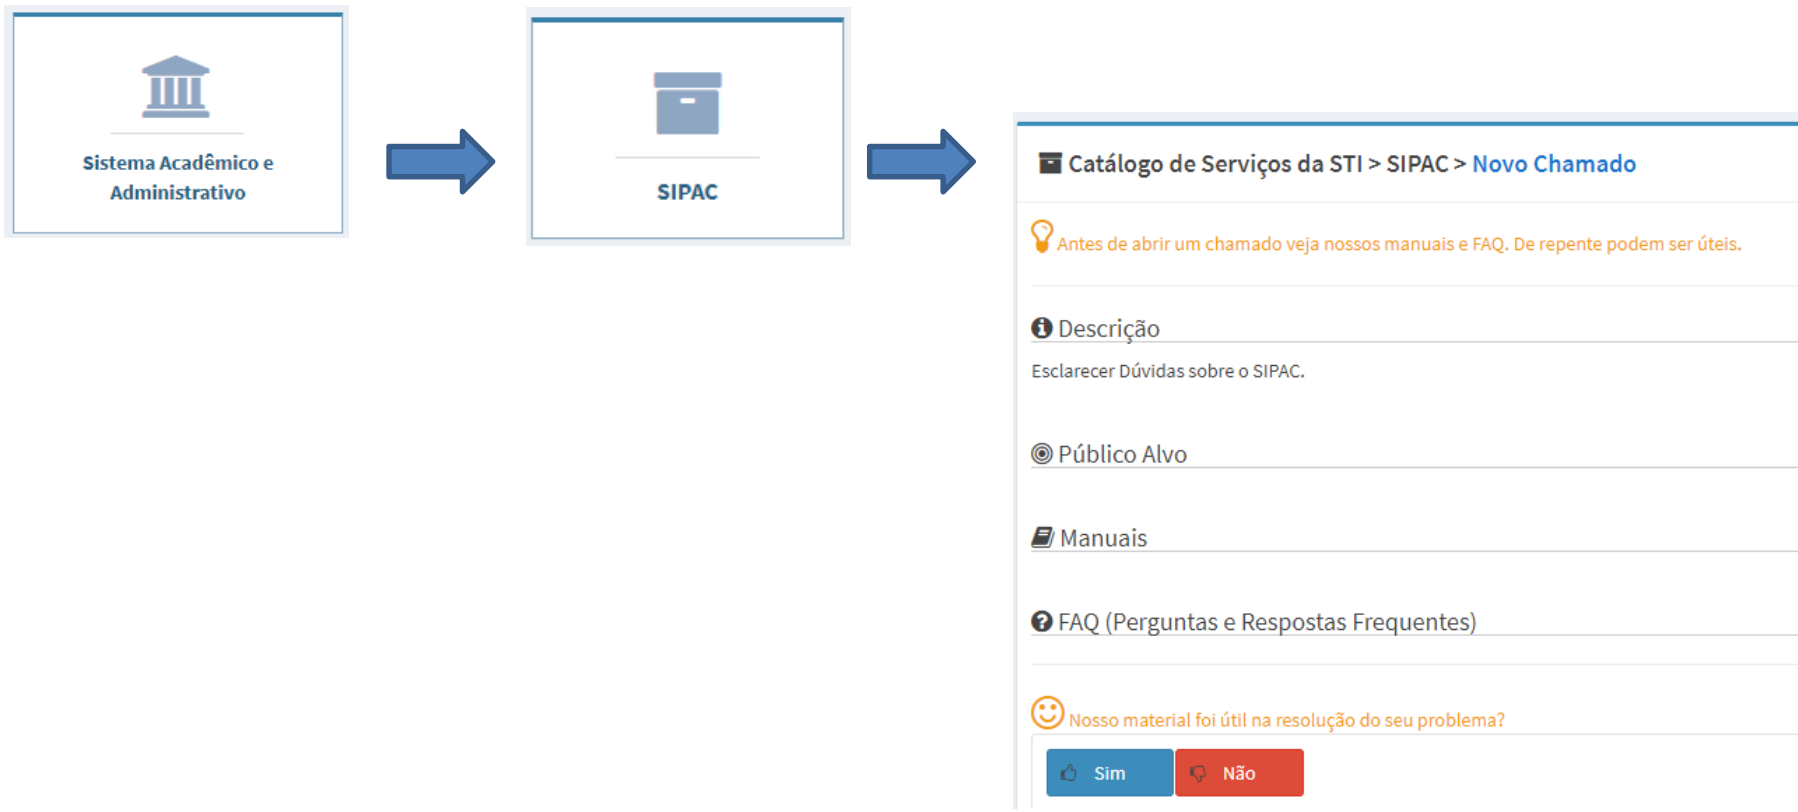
Sistema Acadêmico e Administrativo

SIPAC

Catálogo de Serviços da STI > SIPAC > Novo Chamado

Antes de abrir um chamado veja nossos manuais e FAQ. De repente podem ser úteis.

Descrição

Esclarecer Dúvidas sobre o SIPAC.

Público Alvo

Manuais

FAQ (Perguntas e Respostas Frequentes)

Nosso material foi útil na resolução do seu problema?

Sim
Não